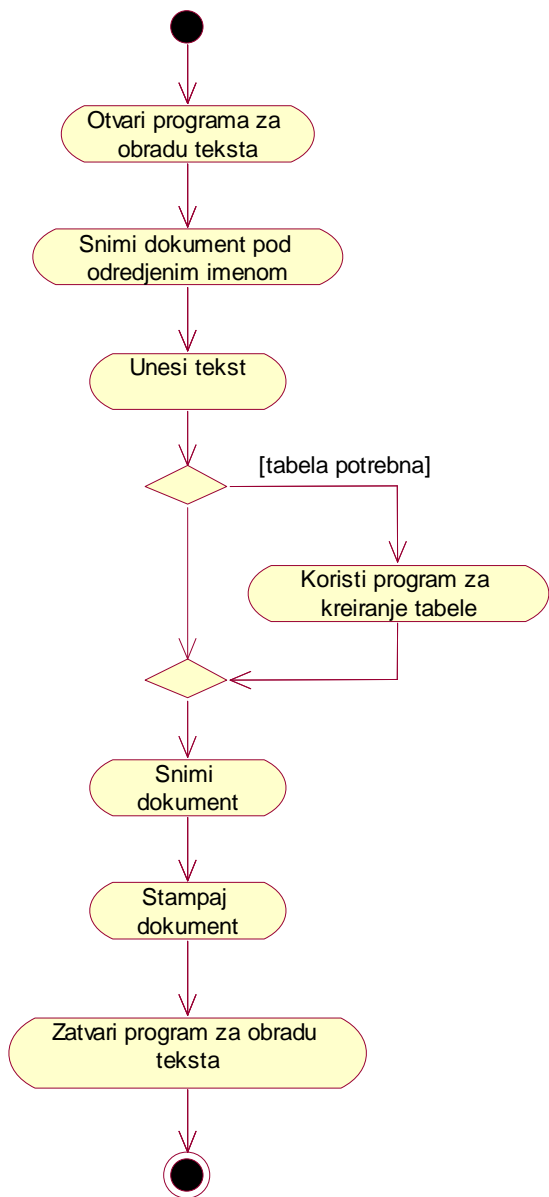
Otvari programa za obradu teksta

Snimi dokument pod odredjenim imenom

Unesi tekst

[tabela potrebna]

Koristi program za kreiranje tabele

Snimi dokument

Stampaj dokument

Zatvari program za obradu teksta